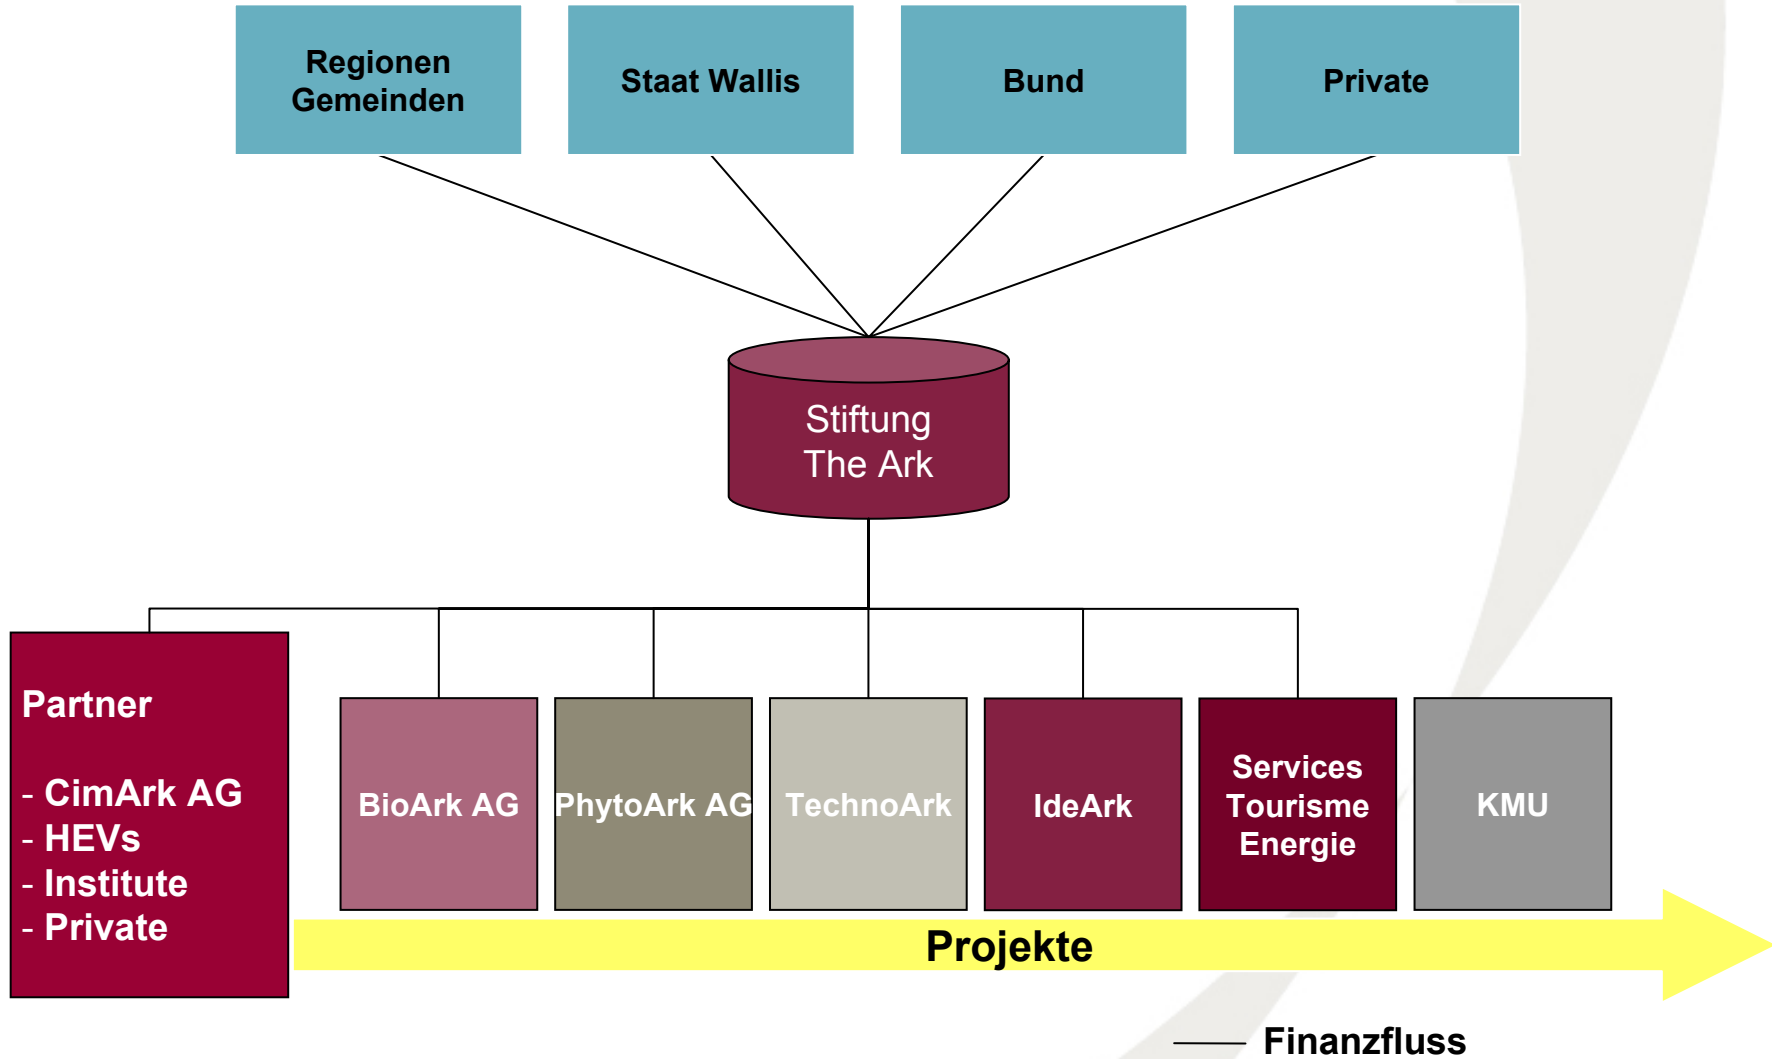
Regionen Gemeinden

Staat Wallis

Bund

Private

Stiftung The Ark

Partner

- CimArk AG
- HEVs
- Institute
- Private

BioArk AG

PhytoArk AG

TechnoArk

IdeArk

Services Tourisme Energie

KMU

Projekte

Finanzfluss